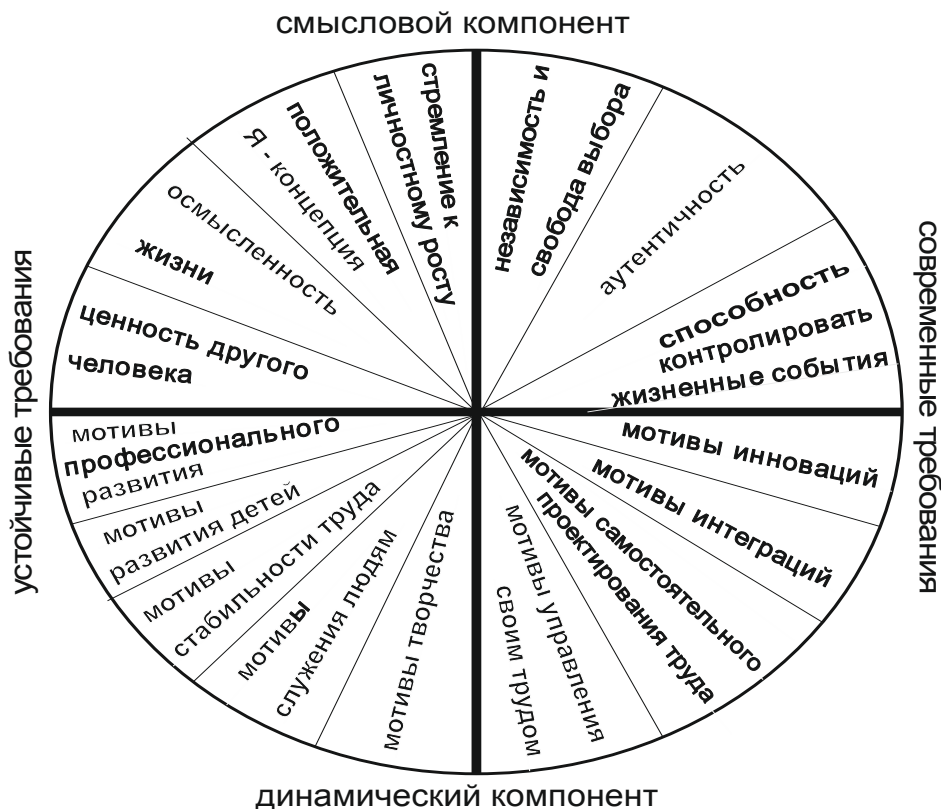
смысловой компонент

устойчивые требования

современные требования

стремление к личностному росту

положительная Я - концепция

осмысленность жизни

ценность другого человека

независимость и свобода выбора

аутентичность

способность контролировать жизненные события

мотивы профессионального развития

мотивы развития детей

мотивы стабильности труда

мотивы служения людям

мотивы творчества

мотивы инноваций

мотивы интеграций

мотивы самостоятельного проектирования труда

мотивы управления своим трудом

динамический компонент